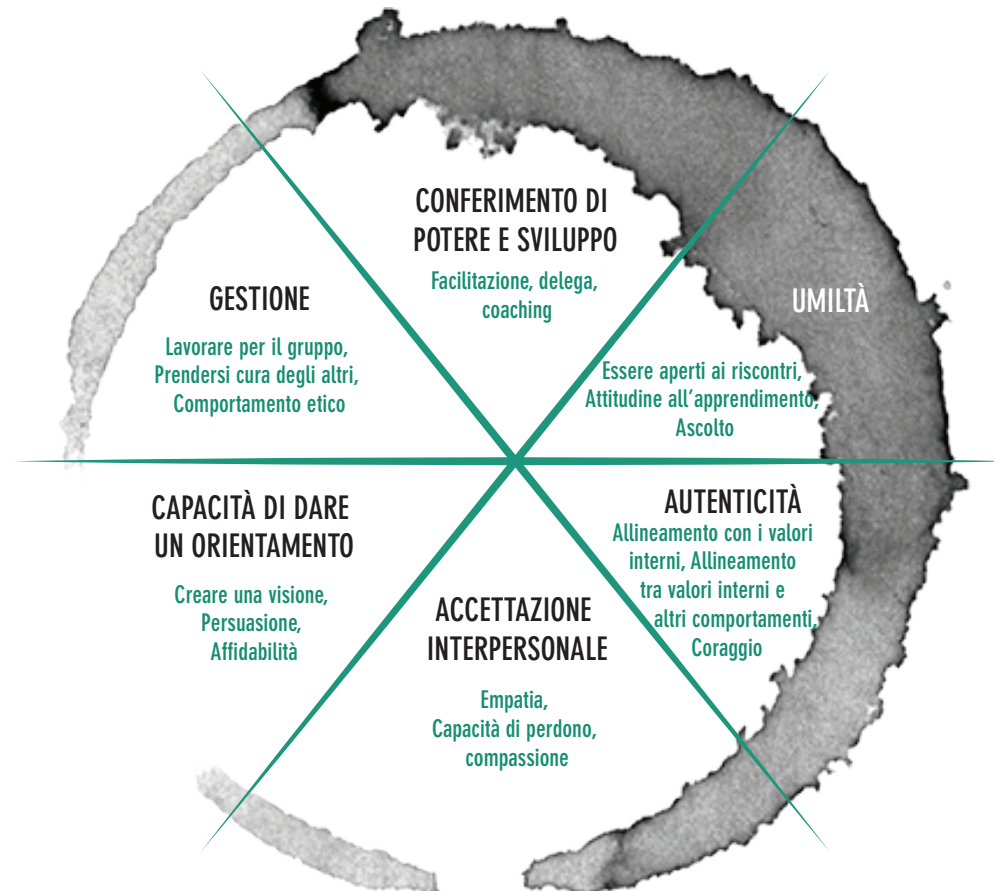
CONFERIMENTO DI POTERE E SVILUPPO

Facilitazione, delega, coaching

GESTIONE

Lavorare per il gruppo, Prendersi cura degli altri, Comportamento etico

UMILTÀ

Essere aperti ai riscontri, Attitudine all'apprendimento, Ascolto

CAPACITÀ DI DARE UN ORIENTAMENTO

Creare una visione, Persuasione, Affidabilità

AUTENTICITÀ

Allineamento con i valori interni, Allineamento tra valori interni e altri comportamenti, Coraggio

ACCETTAZIONE INTERPERSONALE

Empatia, Capacità di perdono, compassione